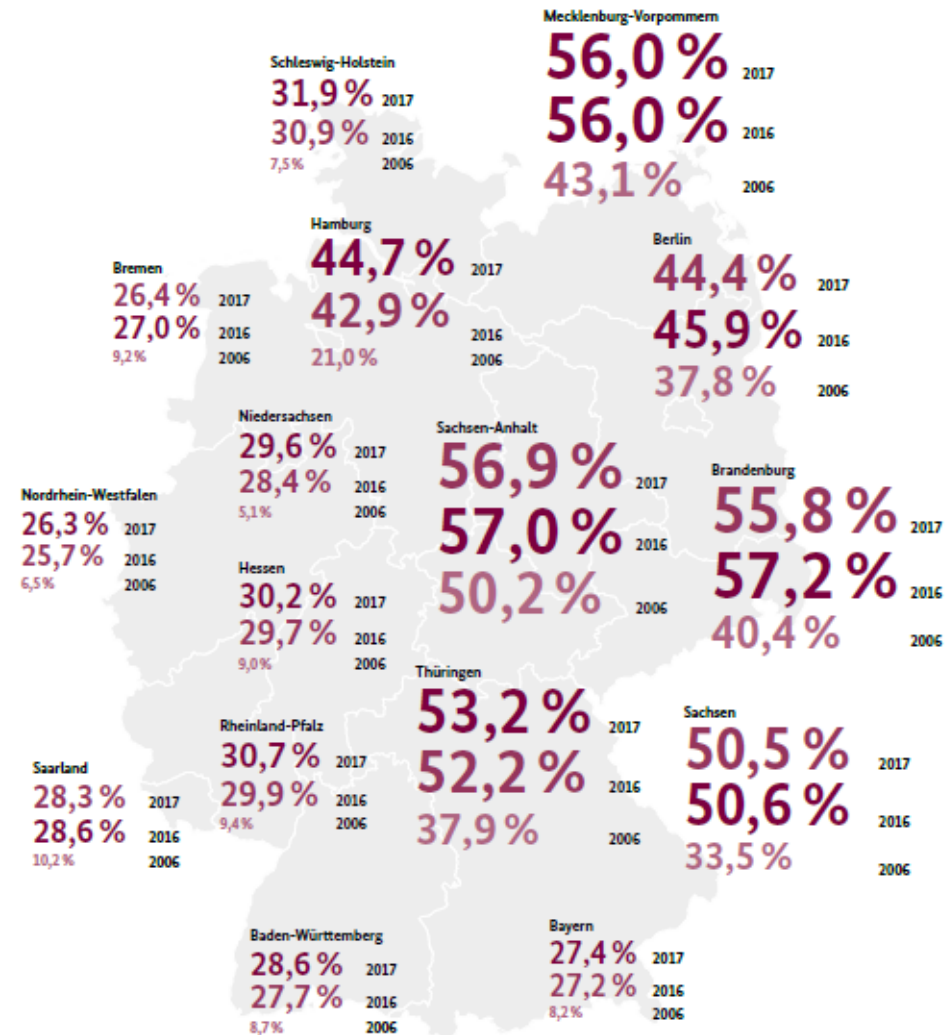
Mecklenburg-Vorpommern
56,0 % 2017
56,0 % 2016
43,1 % 2006

Schleswig-Holstein
31,9 % 2017
30,9 % 2016
7,5 % 2006

Hamburg
44,7 % 2017
42,9 % 2016
21,0 % 2006

Berlin
44,4 % 2017
45,9 % 2016
37,8 % 2006

Bremen
26,4 % 2017
27,0 % 2016
9,2 % 2006

Niedersachsen
29,6 % 2017
28,4 % 2016
5,1 % 2006

Sachsen-Anhalt
56,9 % 2017
57,0 % 2016
50,2 % 2006

Brandenburg
55,8 % 2017
57,2 % 2016
40,4 % 2006

Nordrhein-Westfalen
26,3 % 2017
25,7 % 2016
6,5 % 2006

Hessen
30,2 % 2017
29,7 % 2016
9,0 % 2006

Thüringen
53,2 % 2017
52,2 % 2016
37,9 % 2006

Sachsen
50,5 % 2017
50,6 % 2016
33,5 % 2006

Rheinland-Pfalz
30,7 % 2017
29,9 % 2016
9,4 % 2006

Saarland
28,3 % 2017
28,6 % 2016
10,2 % 2006

Baden-Württemberg
28,6 % 2017
27,7 % 2016
8,7 % 2006

Bayern
27,4 % 2017
27,2 % 2016
8,2 % 2006